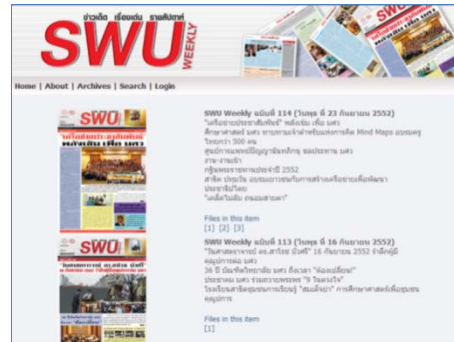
ข่าวเด็ด เรื่องเด่น รายสัปดาห์
SWU WEEKLY

Home | About | Archives | Search | Login

SWU Weekly ฉบับที่ 114 (วันศุกร์ ที่ 23 กันยายน 2552)
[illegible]
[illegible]
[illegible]
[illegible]
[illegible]
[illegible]
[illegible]
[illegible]
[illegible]

Files in this item
[1] [2] [3]

SWU Weekly ฉบับที่ 113 (วันศุกร์ ที่ 16 กันยายน 2552)
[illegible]
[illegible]
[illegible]
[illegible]
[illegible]
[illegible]

Files in this item
[1]